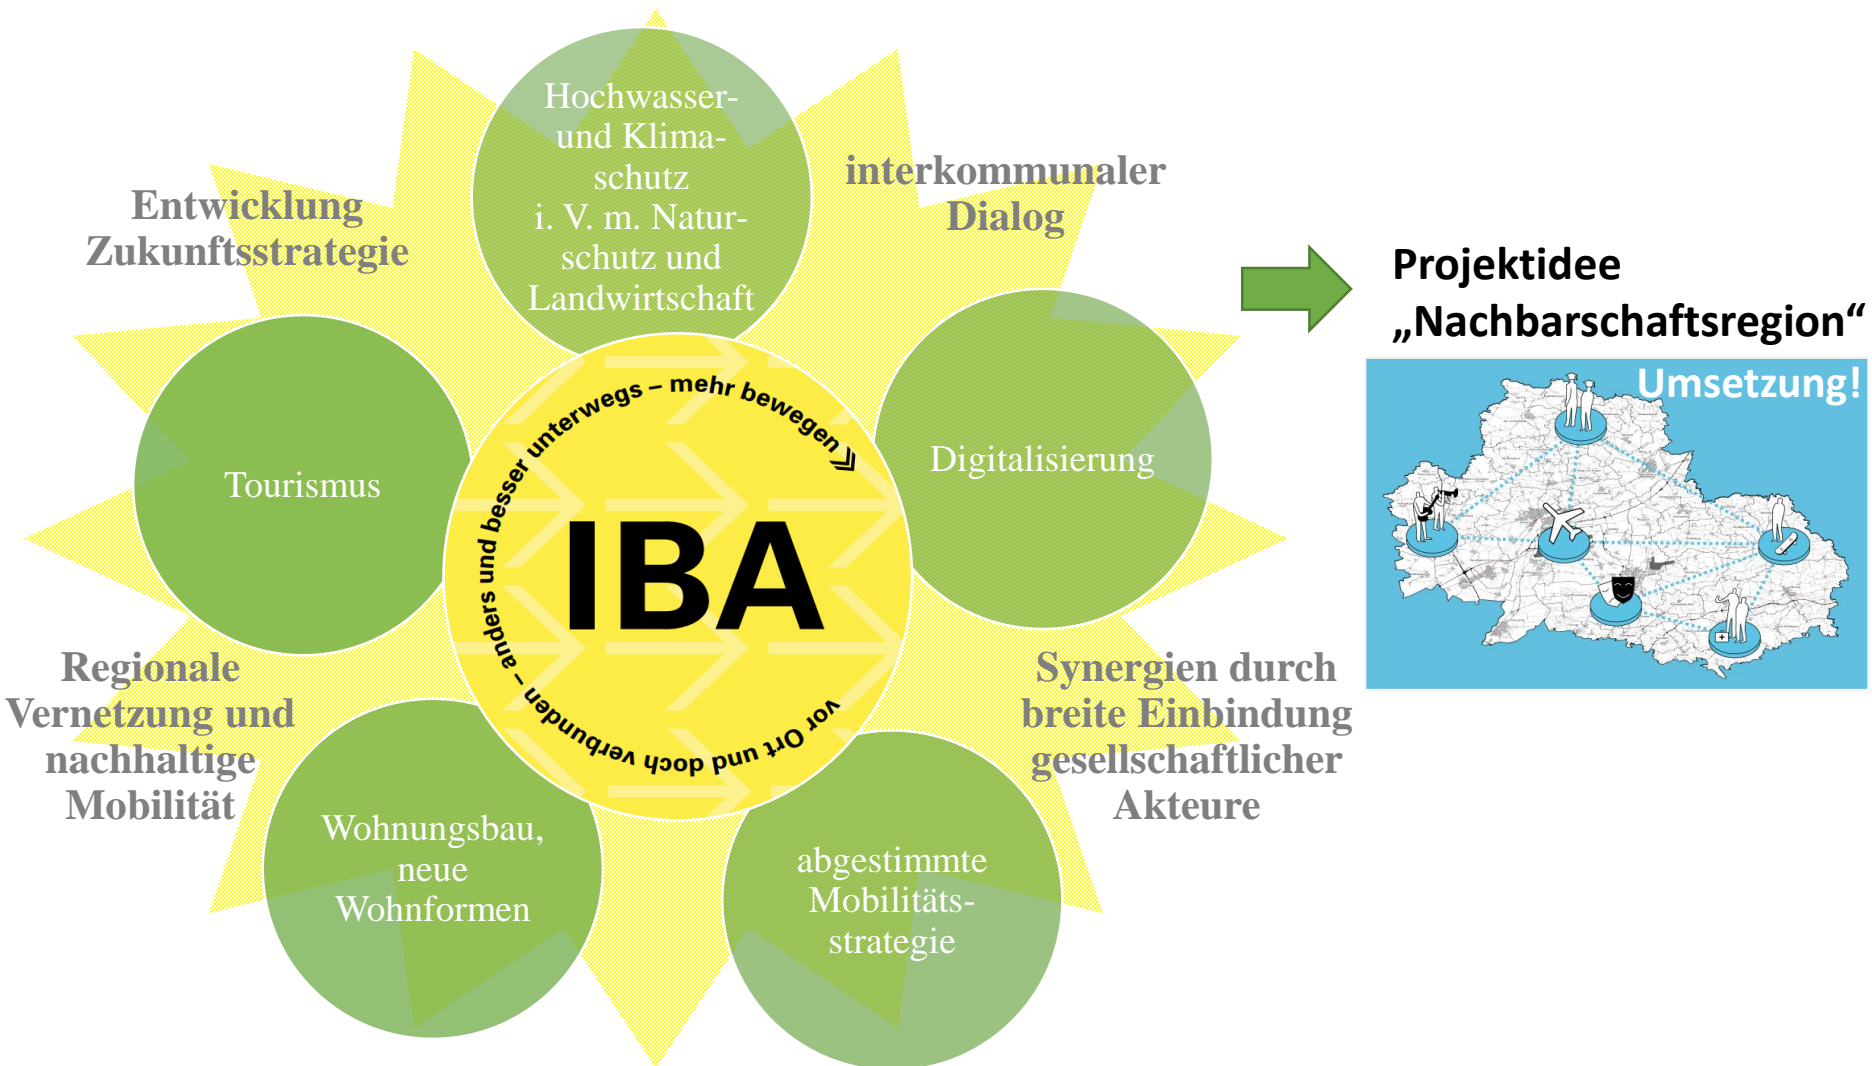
Hochwasser- und Klimaschutz i. V. m. Naturschutz und Landwirtschaft

Entwicklung Zukunftsstrategie

interkommunaler Dialog

Tourismus

unterwegs – mehr bewegen

anders und besser

IBA

vor Ort und doch verbunden –

Digitalisierung

Regionale Vernetzung und nachhaltige Mobilität

Synergien durch breite Einbindung gesellschaftlicher Akteure

Wohnungsbau, neue Wohnformen

abgestimmte Mobilitätsstrategie

Projektidee „Nachbarschaftsregion“

Umsetzung!